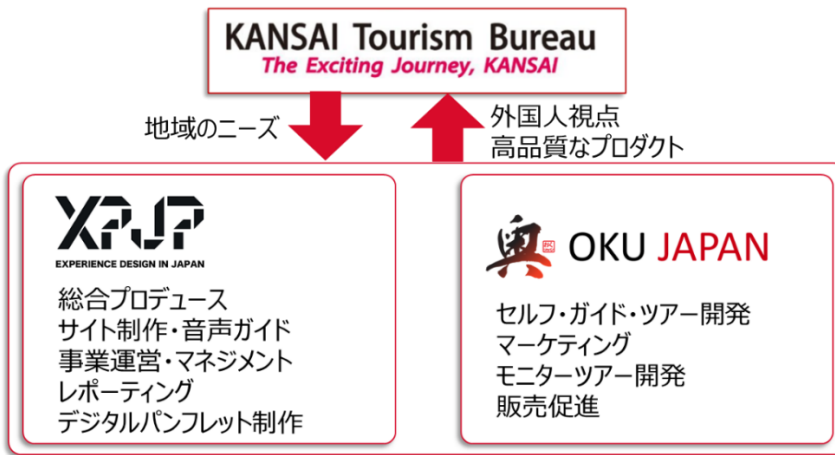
KANSAI Tourism Bureau
The Exciting Journey, KANSAI

地域のニーズ

外国人視点
高品質なプロダクト

XPJP
EXPERIENCE DESIGN IN JAPAN

総合プロデュース
サイト制作・音声ガイド
事業運営・マネジメント
レポーティング
デジタルパンフレット制作

奥 OKU JAPAN

セルフ・ガイド・ツアー開発
マーケティング
モニターツアー開発
販売促進